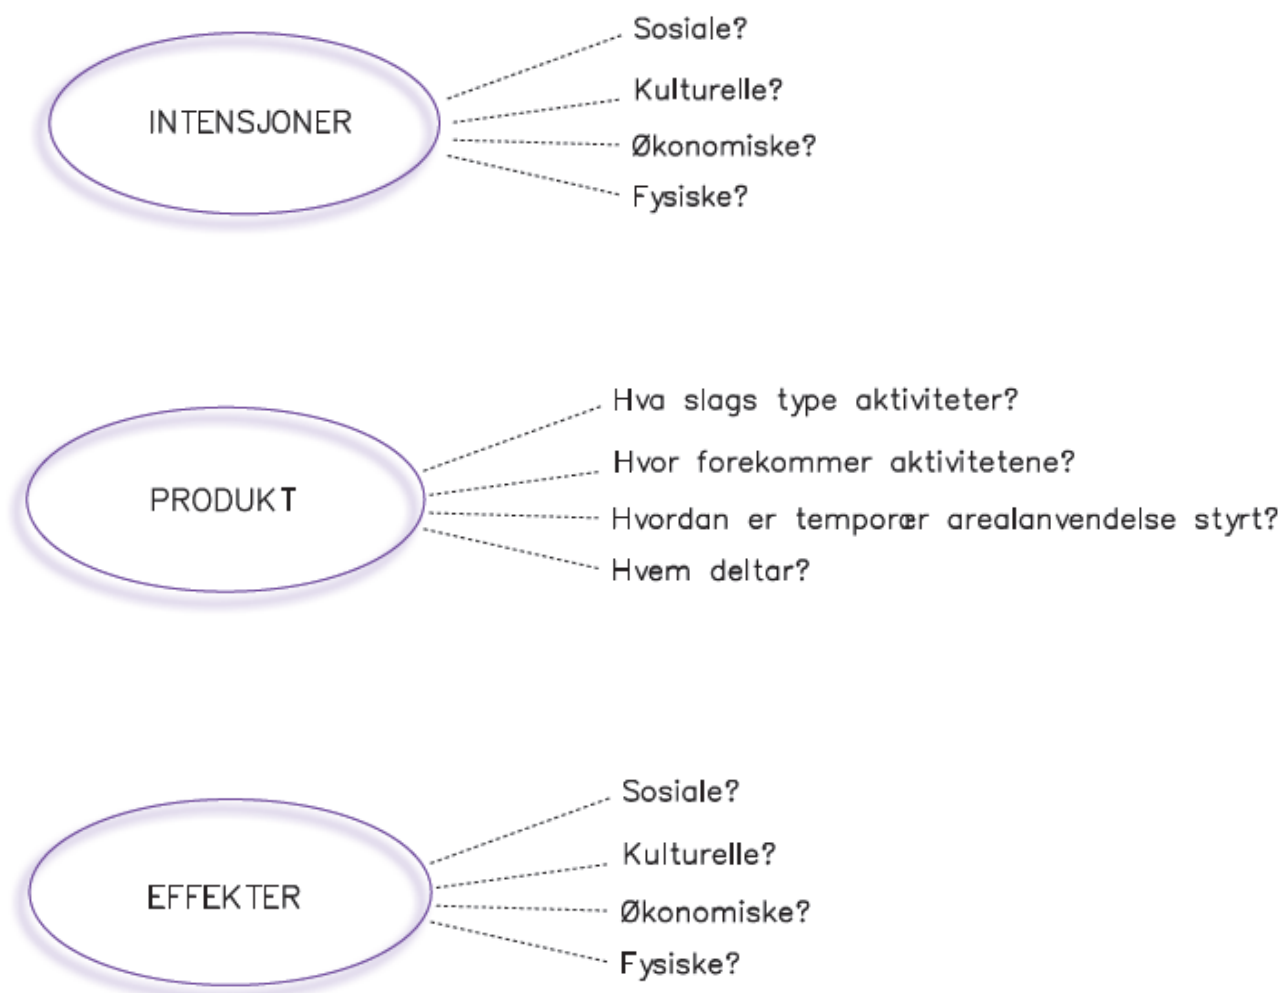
INTENSJONER

Sosiale?
Kulturelle?
Økonomiske?
Fysiske?

PRODUKT

Hva slags type aktiviteter?
Hvor forekommer aktivitetene?
Hvordan er temporær arealanvendelse styrt?
Hvem deltar?

EFFEKTER

Sosiale?
Kulturelle?
Økonomiske?
Fysiske?